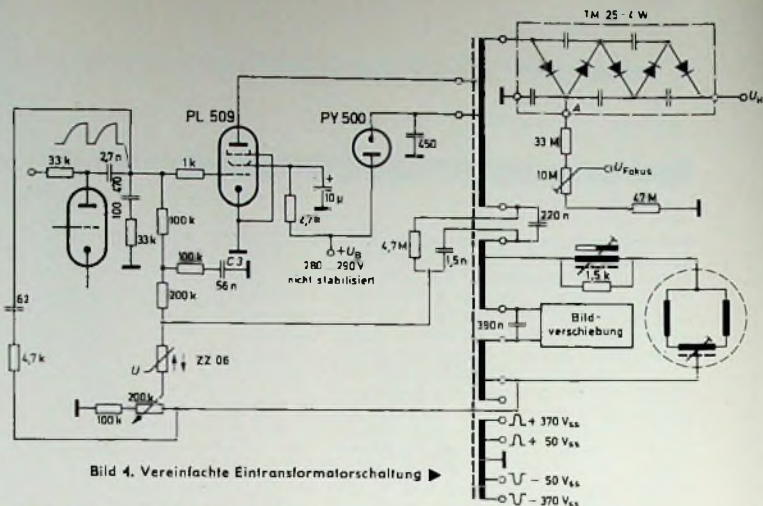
TM 25 - 4 W

$U_H$

A

33 M

10 M

$U_{Fokus}$

4,7 M

PL 509

PY 500

450

33 k

2,7 n

470

1 k

100

33 k

100 k

10 µ

4,7 M

+$U_B$

280 ... 290 V

nicht stabilisiert

4,7 M

1,5 n

220 n

100 k

C 3

56 n

200 k

1,5 k

390 n

Bild-verschiebung

U

ZZ 06

62

4,7 k

200 k

100 k

+ 370 $V_{ss}$

+ 50 $V_{ss}$

− 50 $V_{ss}$

− 370 $V_{ss}$

Bild 4. Vereinfachte Eintransformatorschaltung ▶